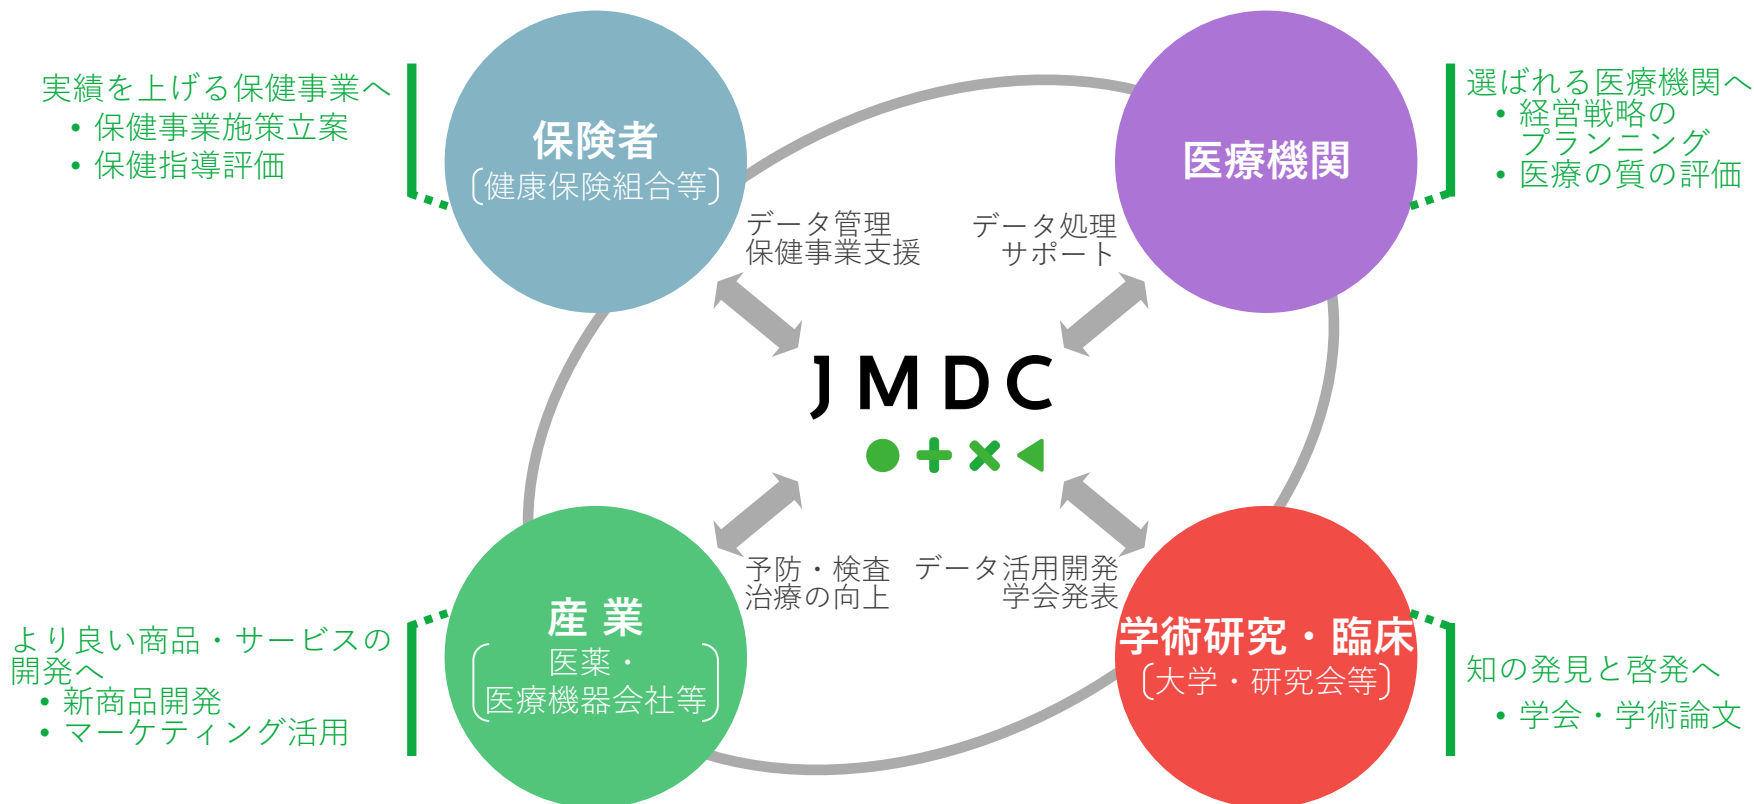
実績を上げる保健事業へ
• 保健事業施策立案
• 保健指導評価

保険者
〔健康保険組合等〕

医療機関

選ばれる医療機関へ
• 経営戦略のプランニング
• 医療の質の評価

データ管理
保健事業支援

データ処理
サポート

JMDC

予防・検査
治療の向上

データ活用開発
学会発表

より良い商品・サービスの開発へ
• 新商品開発
• マーケティング活用

産 業
〔医薬・医療機器会社等〕

学術研究・臨床
〔大学・研究会等〕

知の発見と啓発へ
• 学会・学術論文